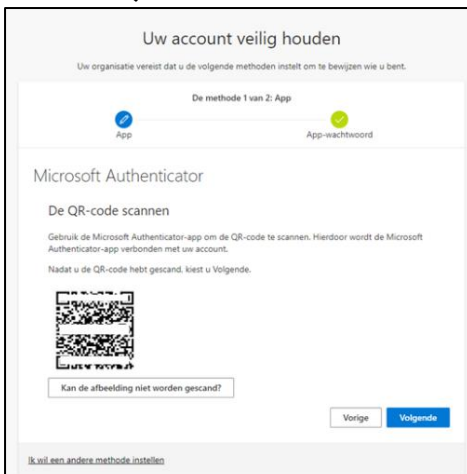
Uw account veilig houden

Uw organisatie vereist dat u de volgende methoden instelt om te bewijzen wie u bent.

De methode 1 van 2: App

App

App-wachtwoord

Microsoft Authenticator

De QR-code scannen

Gebruik de Microsoft Authenticator-app om de QR-code te scannen. Hierdoor wordt de Microsoft Authenticator-app verbonden met uw account.

Nadat u de QR-code hebt gescand, kiest u Volgende.

Kan de afbeelding niet worden gescand?

Vorige

Volgende

Ik wil een andere methode instellen